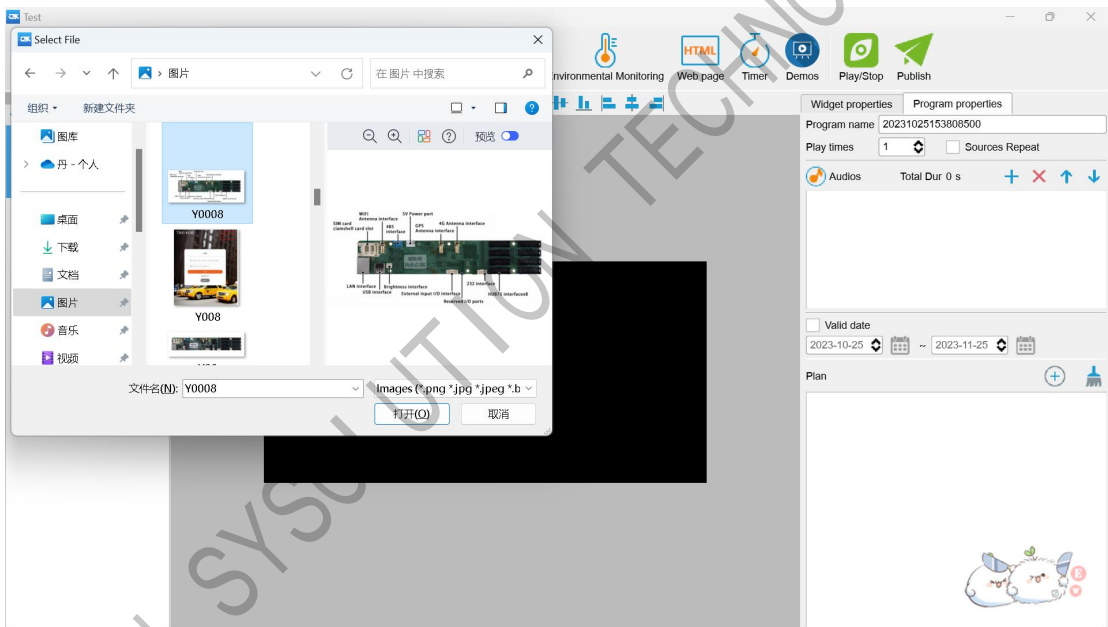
Test

Select File

图片

在 图片 中搜索

组织 ▾ 新建文件夹

预览

图库

丹 - 个人

桌面

下载

文档

图片

音乐

视频

Y0008

Y008

SIM card clamshell card slot
WiFi Antenna interface
485 interface
5V Power port
GPS Antenna interface
4G Antenna interface
LAN interface
USB interface
Brightness interface
External input I/O interface
232 interface
Reserved I/O ports
HUB75 interfacex8

文件名(N): Y0008

Images (*.png *.jpg *.jpeg *.b

打开(O)

取消

Environmental Monitoring

HTML

Web page

Timer

Demos

Play/Stop

Publish

Widget properties

Program properties

Program name 20231025153808500

Play times 1

Sources Repeat

Audios

Total Dur 0 s

Valid date

2023-10-25 ~ 2023-11-25

Plan

SYSOLUTION TECHNO